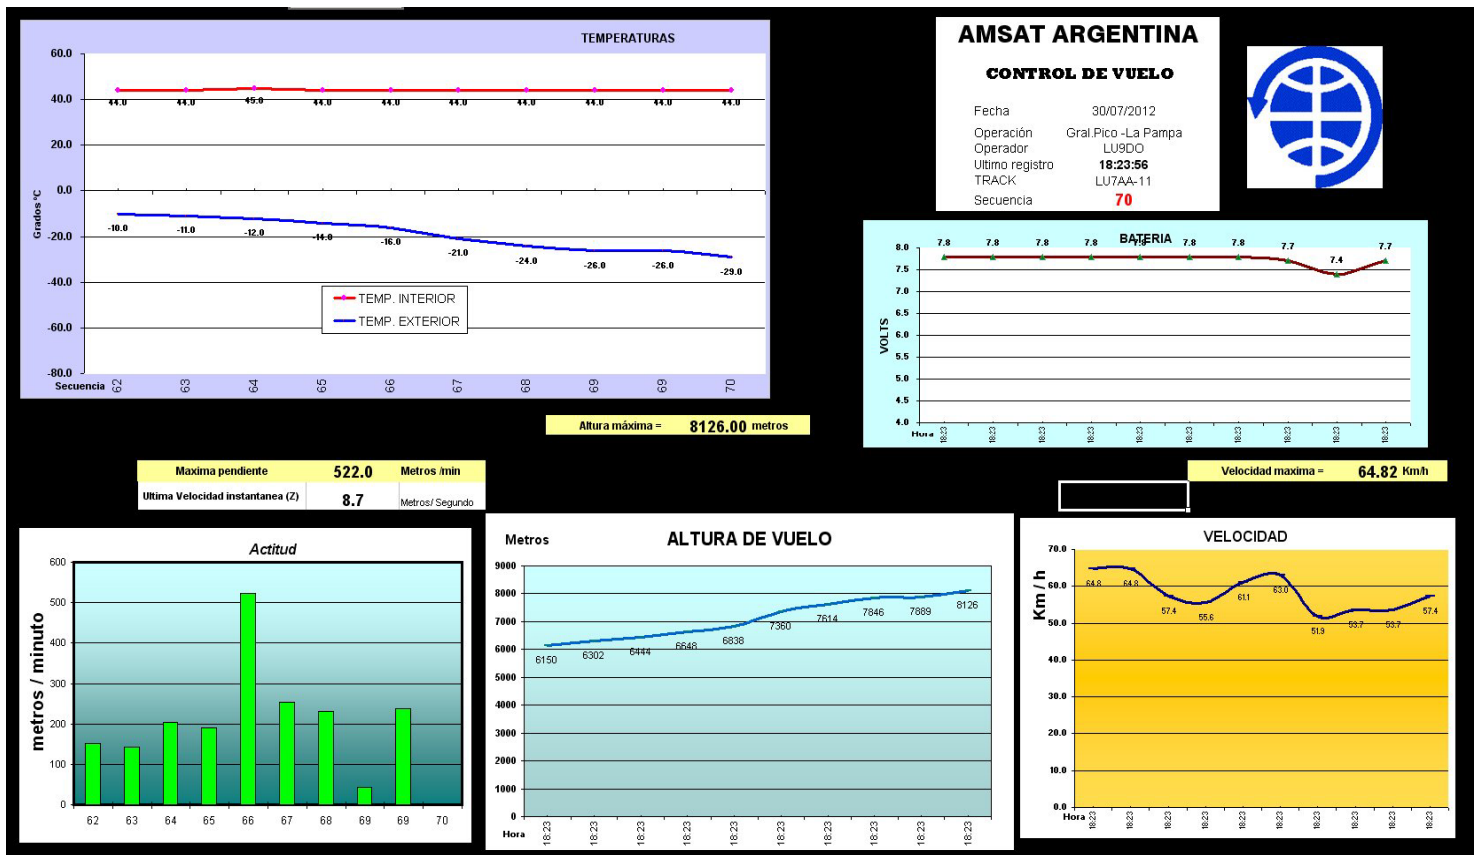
TEMPERATURAS

60.0
40.0
20.0
0.0
-20.0
-40.0
-60.0
-80.0
Grados °C
44.0 44.0 45.0 44.0 44.0 44.0 44.0 44.0 44.0 44.0
-10.0 -11.0 -12.0 -14.0 -16.0 -21.0 -24.0 -26.0 -26.0 -29.0
TEMP. INTERIOR
TEMP. EXTERIOR
Secuencia 62 63 64 65 66 67 68 69 69 70

AMSAT ARGENTINA
CONTROL DE VUELO

| Fecha | 30/07/2012 |
|---|---|
| Operación | Gral.Pico -La Pampa |
| Operador | LU9DO |
| Ultimo registro | 18:23:56 |
| TRACK | LU7AA-11 |
| Secuencia | 70 |

BATERIA
8.0
7.5
7.0
6.5
6.0
5.5
5.0
4.5
4.0
VOLTS
7.8 7.8 7.8 7.8 7.8 7.8 7.8 7.7 7.4 7.7
Hora 18:23 18:23 18:23 18:23 18:23 18:23 18:23 18:23 18:23 18:23

Altura máxima = 8126.00 metros

| Maxima pendiente | 522.0 | Metros /min |
|---|---|---|
| Ultima Velocidad instantanea (Z) | 8.7 | Metros/ Segundo |

Velocidad maxima = 64.82 Km/h

Actitud
600
500
400
300
200
100
0
metros / minuto
62 63 64 65 66 67 68 69 69 70

Metros
ALTURA DE VUELO
9000
8000
7000
6000
5000
4000
3000
2000
1000
0
6150 6302 6444 6648 6838 7360 7614 7846 7889 8126
Hora 18:23 18:23 18:23 18:23 18:23 18:23 18:23 18:23 18:23 18:23

VELOCIDAD
70.0
60.0
50.0
40.0
30.0
20.0
10.0
0.0
Km / h
64.8 64.8 57.4 55.6 61.1 63.0 51.9 53.7 53.7 57.4
Hora 18:23 18:23 18:23 18:23 18:23 18:23 18:23 18:23 18:23 18:23